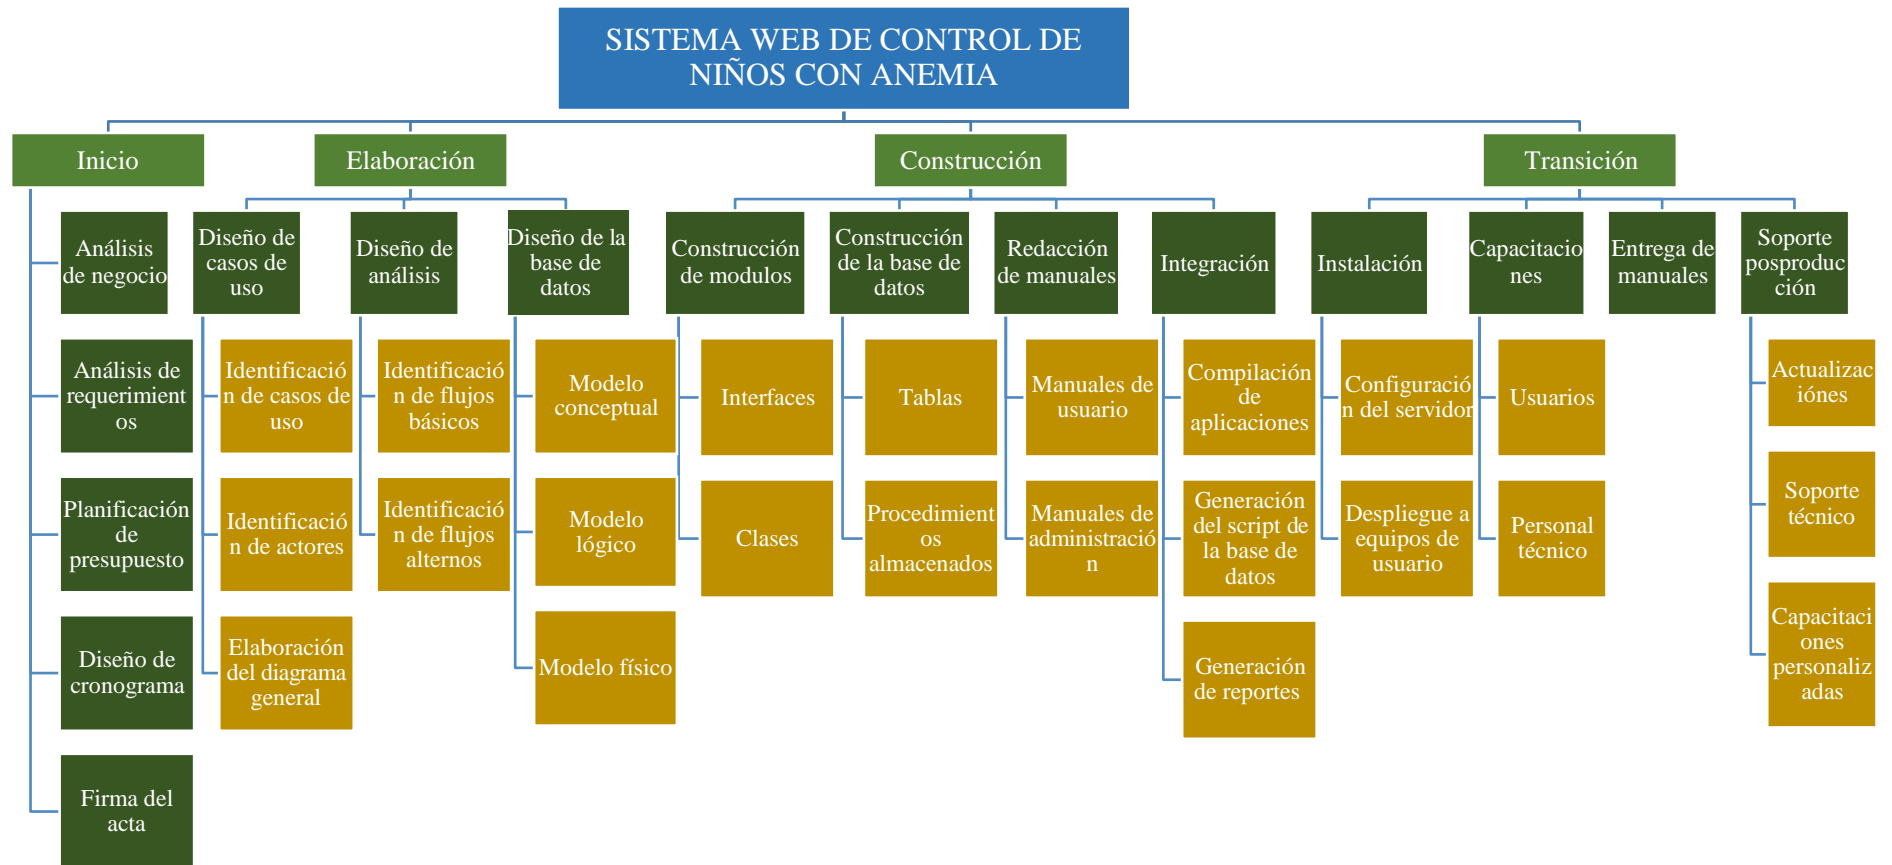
SISTEMA WEB DE CONTROL DE NIÑOS CON ANEMIA

Inicio

Análisis de negocio

Análisis de requerimientos

Planificación de presupuesto

Diseño de cronograma

Firma del acta

Elaboración

Diseño de casos de uso

Identificación de casos de uso

Identificación de actores

Elaboración del diagrama general

Diseño de análisis

Identificación de flujos básicos

Identificación de flujos alternos

Diseño de la base de datos

Modelo conceptual

Modelo lógico

Modelo físico

Construcción

Construcción de modulos

Interfaces

Clases

Construcción de la base de datos

Tablas

Procedimientos almacenados

Redacción de manuales

Manuales de usuario

Manuales de administración

Integración

Compilación de aplicaciones

Generación del script de la base de datos

Generación de reportes

Transición

Instalación

Configuración del servidor

Despliegue a equipos de usuario

Capacitaciones

Usuarios

Personal técnico

Entrega de manuales

Soporte posproducción

Actualizaciónes

Soporte técnico

Capacitaciones personalizadas